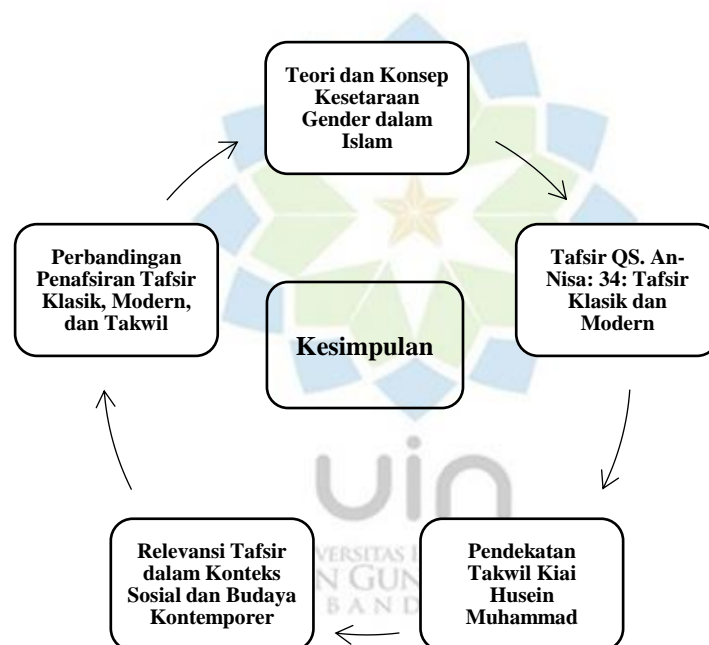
Teori dan Konsep Kesetaraan Gender dalam Islam

Tafsir QS. An-Nisa: 34: Tafsir Klasik dan Modern

Pendekatan Takwil Kiai Husein Muhammad

Relevansi Tafsir dalam Konteks Sosial dan Budaya Kontemporer

Perbandingan Penafsiran Tafsir Klasik, Modern, dan Takwil

Kesimpulan

uin
VERSITAS I
N GUN
B A N D